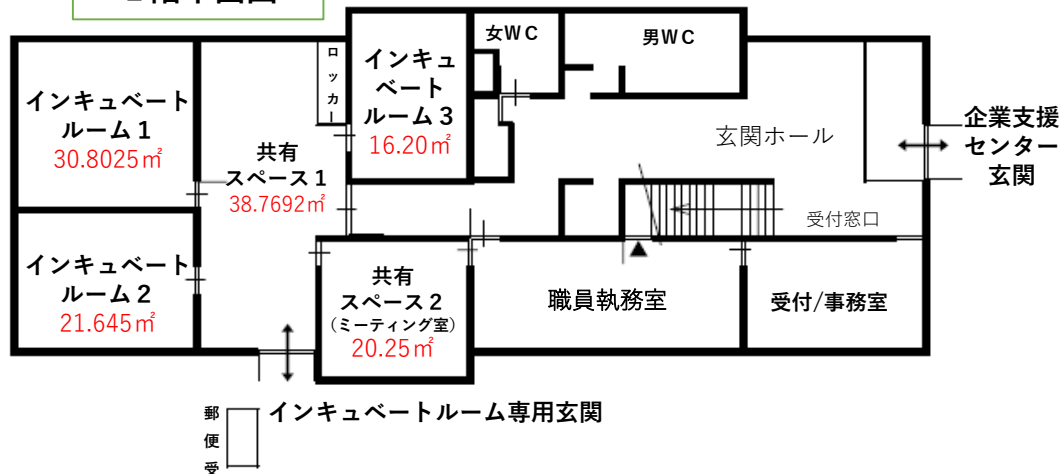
インキュベートルーム１
30.8025㎡

共有スペース１
38.7692㎡

ロッカー

インキュベートルーム３
16.20㎡

女ＷＣ

男ＷＣ

玄関ホール

企業支援センター玄関

受付窓口

インキュベートルーム２
21.645㎡

共有スペース２
（ミーティング室）
20.25㎡

職員執務室

受付/事務室

郵便受

インキュベートルーム専用玄関